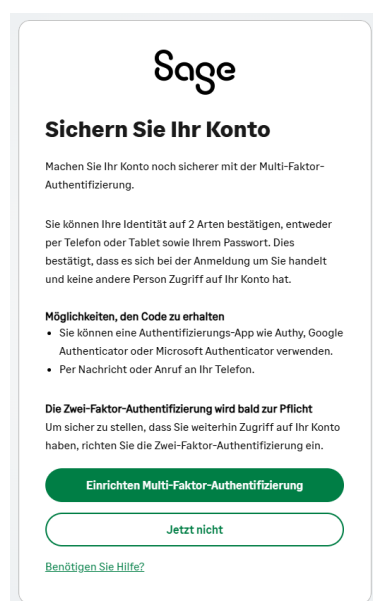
Sage

Sichern Sie Ihr Konto

Machen Sie Ihr Konto noch sicherer mit der Multi-Faktor-Authentifizierung.

Sie können Ihre Identität auf 2 Arten bestätigen, entweder per Telefon oder Tablet sowie Ihrem Passwort. Dies bestätigt, dass es sich bei der Anmeldung um Sie handelt und keine andere Person Zugriff auf Ihr Konto hat.

Möglichkeiten, den Code zu erhalten
• Sie können eine Authentifizierungs-App wie Authy, Google Authenticator oder Microsoft Authenticator verwenden.
• Per Nachricht oder Anruf an Ihr Telefon.

Die Zwei-Faktor-Authentifizierung wird bald zur Pflicht
Um sicher zu stellen, dass Sie weiterhin Zugriff auf Ihr Konto haben, richten Sie die Zwei-Faktor-Authentifizierung ein.

Einrichten Multi-Faktor-Authentifizierung

Jetzt nicht

Benötigen Sie Hilfe?